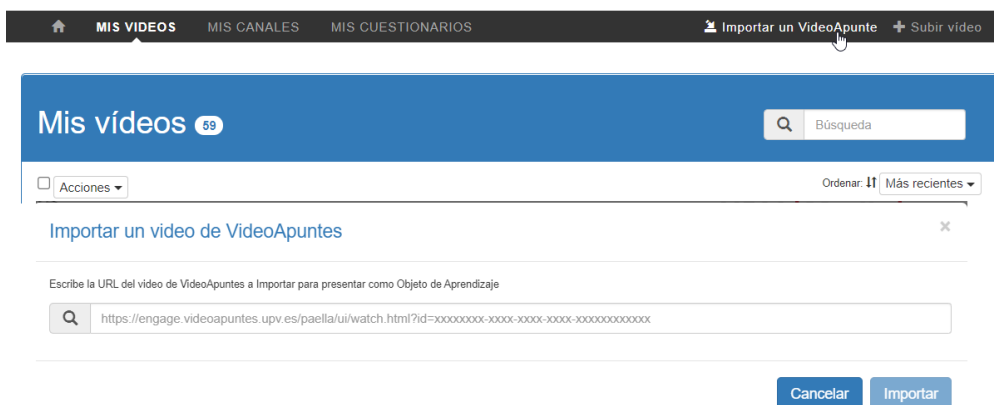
MIS VIDEOS MIS CANALES MIS CUESTIONARIOS

Importar un VideoApunte + Subir video

Mis vídeos 59

Búsqueda

Acciones

Ordenar: Más recientes

Importar un video de VideoApuntes

×

Escribe la URL del video de VideoApuntes a Importar para presentar como Objeto de Aprendizaje

https://engage.videoapuntes.upv.es/paella/ui/watch.html?id=xxxxxxxx-xxxx-xxxx-xxxx-xxxxxxxxxxxx

Cancelar Importar